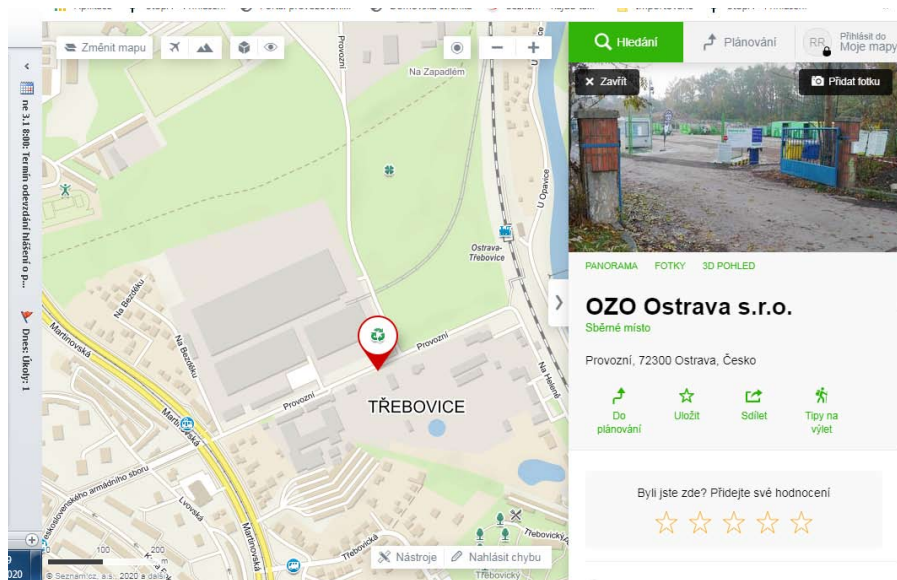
ne 3.1 8:00: Termín odevzdání hlášení o p...
Dnes: Úkoly: 1

Změnit mapu

Na Zapadlém
Provozní
U Opavice
Ostrava-Třebovice
Na Bezděkú
Na Bezděkú
Martinovská
Martinovská
Provozní
Provozní
TŘEBOVICE
Na Halasné
Československého armádního sboru
Lvovská
Martinovská
Třebovická
Třebovická
Třebovická
Nástroje
Nahlásit chybu
100
© Seznam.cz, a.s., 2020 a další

Hledání
Plánování
RR
Přihlásit do Moje mapy
Zavřít
Přidat fotku
PANORAMA
FOTKY
3D POHLED
OZO Ostrava s.r.o.
Sběrné místo
Provozní, 72300 Ostrava, Česko
Do plánování
Uložit
Sdílet
Tipy na výlet
Byli jste zde? Přidejte své hodnocení